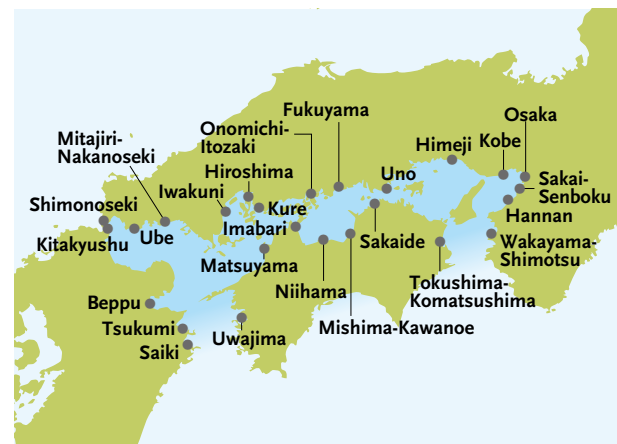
Mitajiri-Nakanoseki

Onomichi-Itozaki

Fukuyama

Osaka

Himeji

Kobe

Hiroshima

Uno

Sakai-Senboku

Shimonoseki

Iwakuni

Kure

Hannan

Kitakyushu

Ube

Imabari

Sakaide

Wakayama-Shimotsu

Matsuyama

Tokushima-Komatsushima

Niihama

Beppu

Mishima-Kawanoe

Tsukumi

Uwajima

Saiki